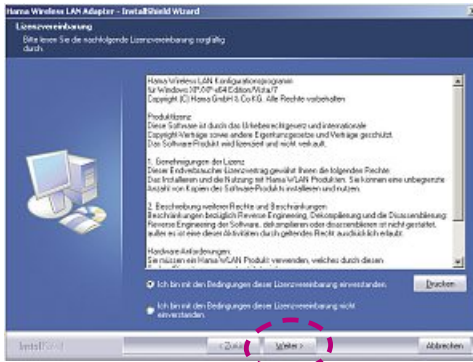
Hama Wireless LAN Adapter - InstallShield Wizard

Lizenzvereinbarung

Bitte lesen Sie die nachfolgende Lizenzvereinbarung sorgfältig durch.

Hama Wireless LAN Konfigurationsprogramm
für Windows XP/XP x64 Edition/Vista/7
Copyright (C) Hama GmbH & Co.KG. Alle Rechte vorbehalten

Produktlizenz
Diese Software ist durch das Urheberrechtsgesetz und internationale Copyright-Verträge sowie andere Eigentumsgesetze und Verträge geschützt. Das Software-Produkt wird lizenziert und nicht verkauft.

1. Genehmigungen der Lizenz
Dieser Endverbraucher-Lizenzvertrag gewährt Ihnen die folgenden Rechte:
Das Installieren und die Nutzung mit Hama WLAN Produkten. Sie können eine unbegrenzte Anzahl von Kopien der Software-Produkts installieren und nutzen.

2. Beschreibung weiterer Rechte und Beschränkungen
Beschränkungen bezüglich Reverse Engineering, Dekompilierung und die Disassemblierung: Reverse Engineering der Software, dekompilieren oder disassemblieren ist nicht gestattet, außer es ist eine dieser Aktivitäten durch geltendes Recht ausdrücklich erlaubt.

Hardware-Anforderungen:
Sie müssen ein Hama WLAN Produkt verwenden, welches durch diesen

Ich bin mit den Bedingungen der Lizenzvereinbarung einverstanden.

Ich bin mit den Bedingungen dieser Lizenzvereinbarung nicht einverstanden.

Drucken

InstallShield

< Zurück

Weiter >

Abbrechen